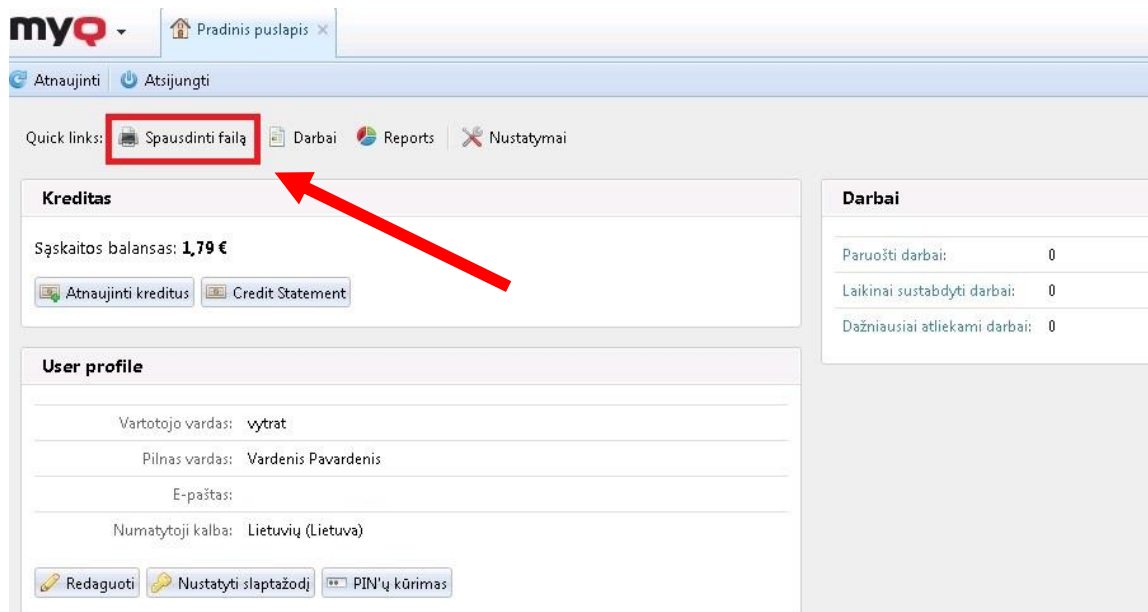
myQ

Pradinis puslapis ×

Atnaujinti | Atsijungti

Quick links: Spausdinti failą | Darbai | Reports | Nustatymai

Kreditas

Sąskaitos balansas: 1,79 €

Atnaujinti kreditus | Credit Statement

User profile

| | |
|---|---|
| Vartotojo vardas: | vytrat |
| Pilnas vardas: | Vardenis Pavardenis |
| E-paštas: | |
| Numatytoji kalba: | Lietuvių (Lietuva) |

Redaguoti | Nustatyti slaptažodį | PIN'ų kūrimas

Darbai

| | |
|---|---|
| Paruošti darbai: | 0 |
| Laikinai sustabdyti darbai: | 0 |
| Dažniausiai atliekami darbai: | 0 |